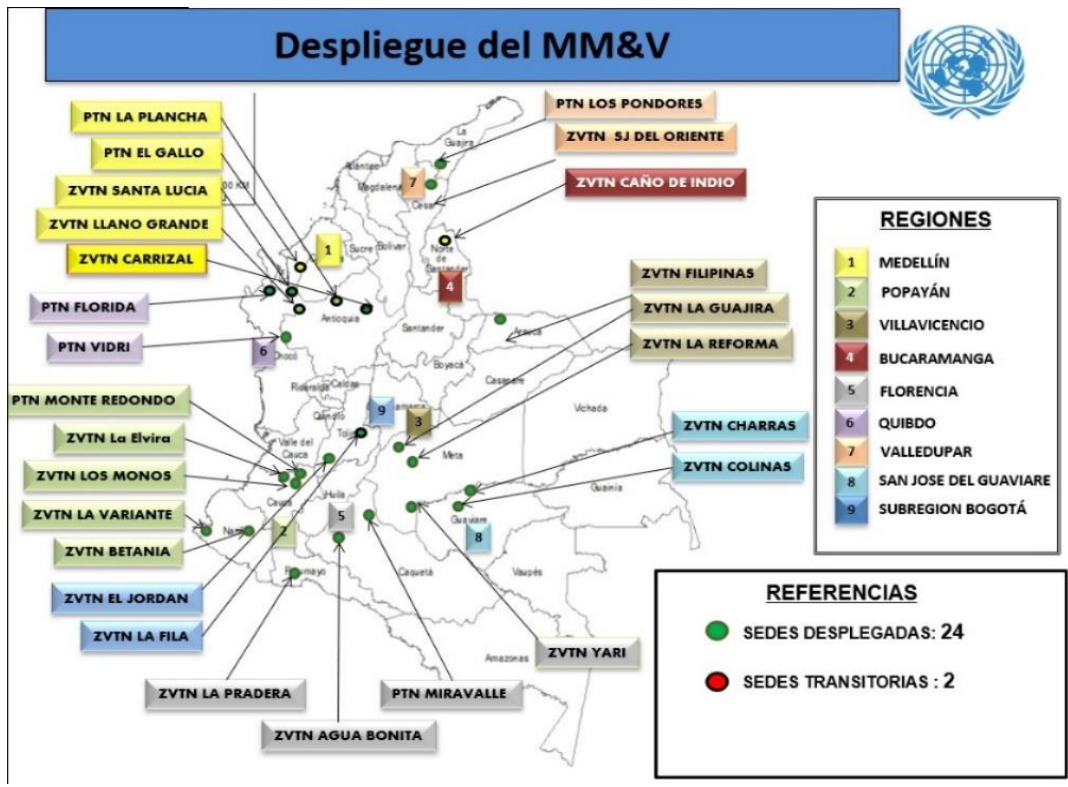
Despliegue del MM&V

PTN LA PLANCHA
PTN EL GALLO
ZVTN SANTA LUCIA
ZVTN LLANO GRANDE
ZVTN CARRIZAL
PTN FLORIDA
PTN VIDRI
PTN MONTE REDONDO
ZVTN La Elvira
ZVTN LOS MONOS
ZVTN LA VARIANTE
ZVTN BETANIA
ZVTN EL JORDAN
ZVTN LA FILA
ZVTN LA PRADERA
ZVTN AGUA BONITA
PTN MIRAVALLE
ZVTN YARI
PTN LOS PONDORES
ZVTN SJ DEL ORIENTE
ZVTN CAÑO DE INDIO
ZVTN FILIPINAS
ZVTN LA GUAJIRA
ZVTN LA REFORMA
ZVTN CHARRAS
ZVTN COLINAS

La Guajira
Atlantico
Magdalena
Cesar
Sucre
Bolivar
Norte de Santander
Antioquia
Santander
Arauca
Boyacá
Casanare
Chocó
Risaralda
Caldas
Quindio
Cundinamarca
Tolima
Valle del Cauca
Vichada
Meta
Cauca
Huila
Nariño
Putumayo
Caquetá
Guaviare
Guainia
Vaupés
Amazonas
100 KM

1
2
3
4
5
6
7
8
9

REGIONES
1 MEDELLÍN
2 POPAYÁN
3 VILLAVICENCIO
4 BUCARAMANGA
5 FLORENCIA
6 QUIBDO
7 VALLEDUPAR
8 SAN JOSE DEL GUAVIARE
9 SUBREGION BOGOTÁ

REFERENCIAS
SEDES DESPLEGADAS: 24
SEDES TRANSITORIAS : 2